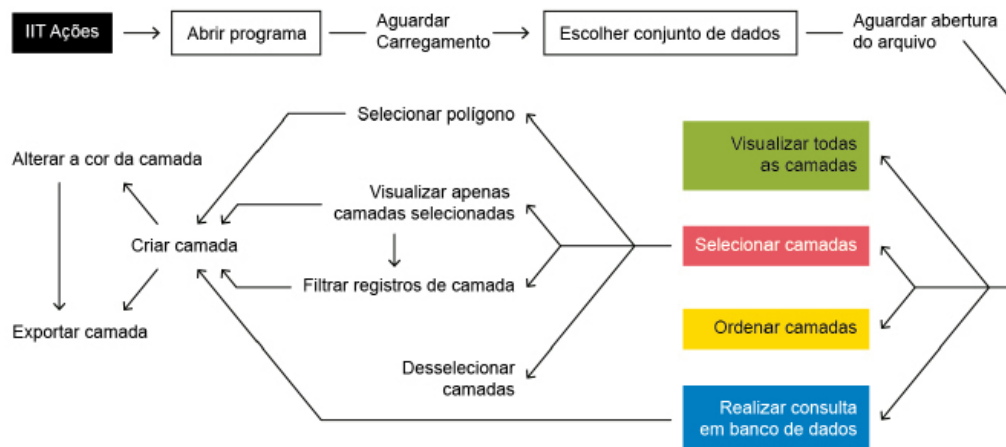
IIT Ações

Abrir programa

Aguardar Carregamento

Escolher conjunto de dados

Aguardar abertura do arquivo

Selecionar polígono

Alterar a cor da camada

Visualizar todas as camadas

Visualizar apenas camadas selecionadas

Criar camada

Selecionar camadas

Filtrar registros de camada

Exportar camada

Ordenar camadas

Desselecionar camadas

Realizar consulta em banco de dados